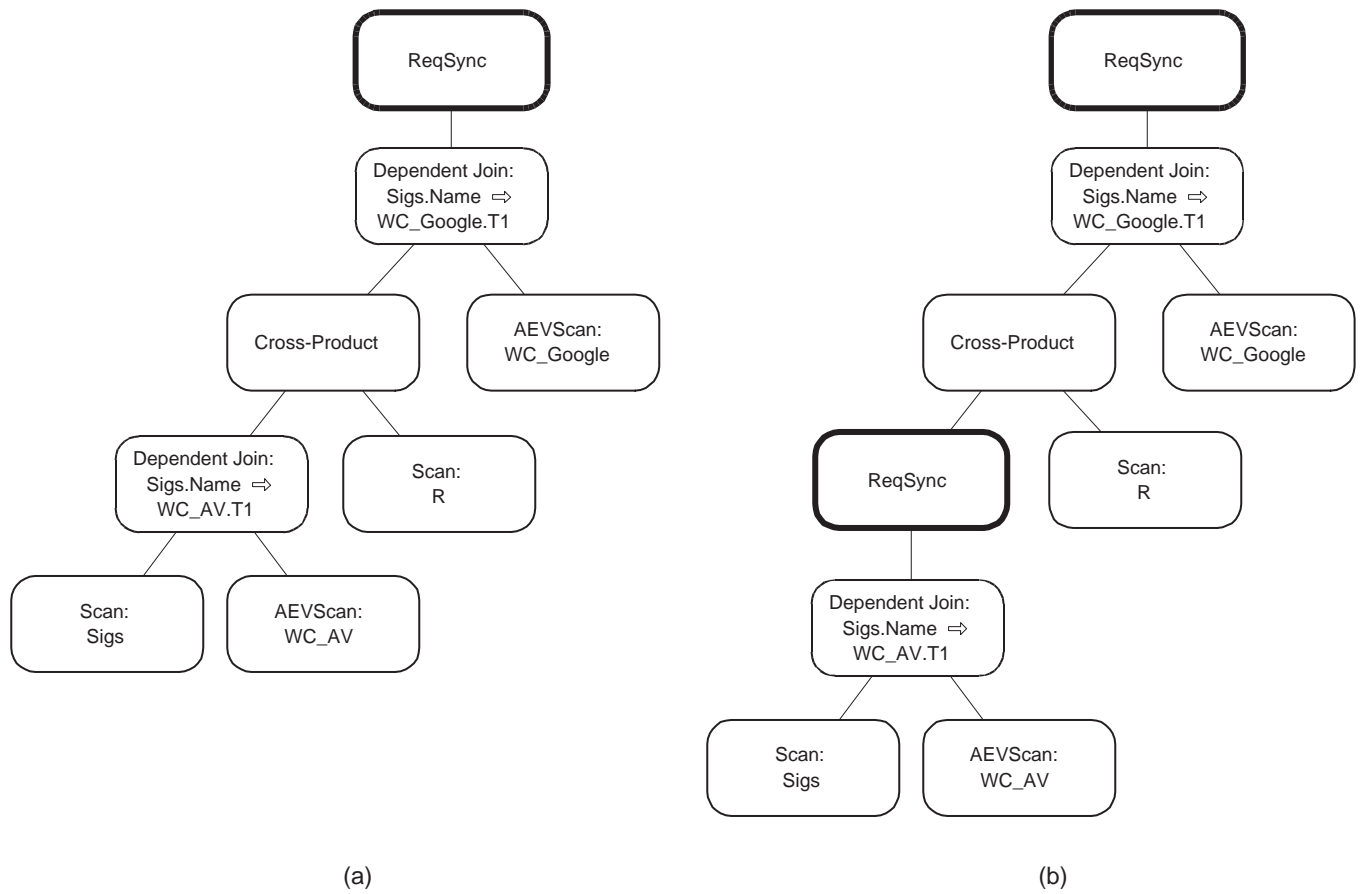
ReqSync

Dependent Join: Sigs.Name ⇨ WC_Google.T1

Cross-Product

AEVScan: WC_Google

Dependent Join: Sigs.Name ⇨ WC_AV.T1

Scan: R

Scan: Sigs

AEVScan: WC_AV

(a)

ReqSync

Dependent Join: Sigs.Name ⇨ WC_Google.T1

Cross-Product

AEVScan: WC_Google

ReqSync

Scan: R

Dependent Join: Sigs.Name ⇨ WC_AV.T1

Scan: Sigs

AEVScan: WC_AV

(b)